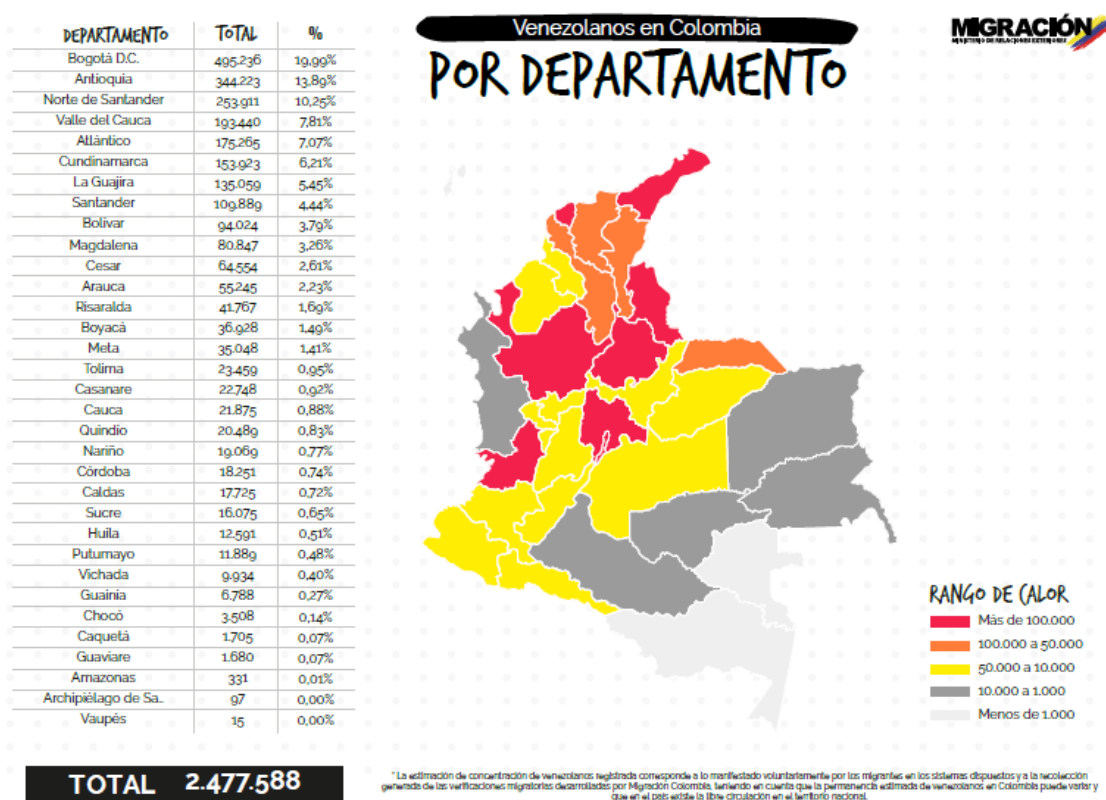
| DEPARTAMENTO | TOTAL | % |
|---|---|---|
| Bogotá D.C. | 495.236 | 19,99% |
| Antioquia | 344.223 | 13,89% |
| Norte de Santander | 253.911 | 10,25% |
| Valle del Cauca | 193.440 | 7,81% |
| Atlántico | 175.265 | 7,07% |
| Cundinamarca | 153.923 | 6,21% |
| La Guajira | 135.059 | 5,45% |
| Santander | 109.889 | 4,44% |
| Bolívar | 94.024 | 3,79% |
| Magdalena | 80.847 | 3,26% |
| Cesar | 64.554 | 2,61% |
| Arauca | 55.245 | 2,23% |
| Risaralda | 41.767 | 1,69% |
| Boyacá | 36.928 | 1,49% |
| Meta | 35.048 | 1,41% |
| Tolima | 23.459 | 0,95% |
| Casanare | 22.748 | 0,92% |
| Cauca | 21.875 | 0,88% |
| Quindío | 20.489 | 0,83% |
| Nariño | 19.069 | 0,77% |
| Córdoba | 18.251 | 0,74% |
| Caldas | 17.725 | 0,72% |
| Sucre | 16.075 | 0,65% |
| Huila | 12.591 | 0,51% |
| Putumayo | 11.889 | 0,48% |
| Vichada | 9.934 | 0,40% |
| Guainía | 6.788 | 0,27% |
| Chocó | 3.508 | 0,14% |
| Caquetá | 1.705 | 0,07% |
| Guaviare | 1.680 | 0,07% |
| Amazonas | 331 | 0,01% |
| Archipiélago de Sa.. | 97 | 0,00% |
| Vaupés | 15 | 0,00% |

TOTAL 2.477.588

Venezolanos en Colombia
POR DEPARTAMENTO

MIGRACIÓN
MINISTERIO DE RELACIONES EXTERIORES

RANGO DE CALOR
Más de 100.000
100.000 a 50.000
50.000 a 10.000
10.000 a 1.000
Menos de 1.000

* La estimación de concentración de venezolanos registrada corresponde a lo manifestado voluntariamente por los migrantes en los sistemas dispuestos y a la recolección generada de las verificaciones migratorias desarrolladas por Migración Colombia, teniendo en cuenta que la permanencia estimada de venezolanos en Colombia puede variar y que en el país existe la libre circulación en el territorio nacional.